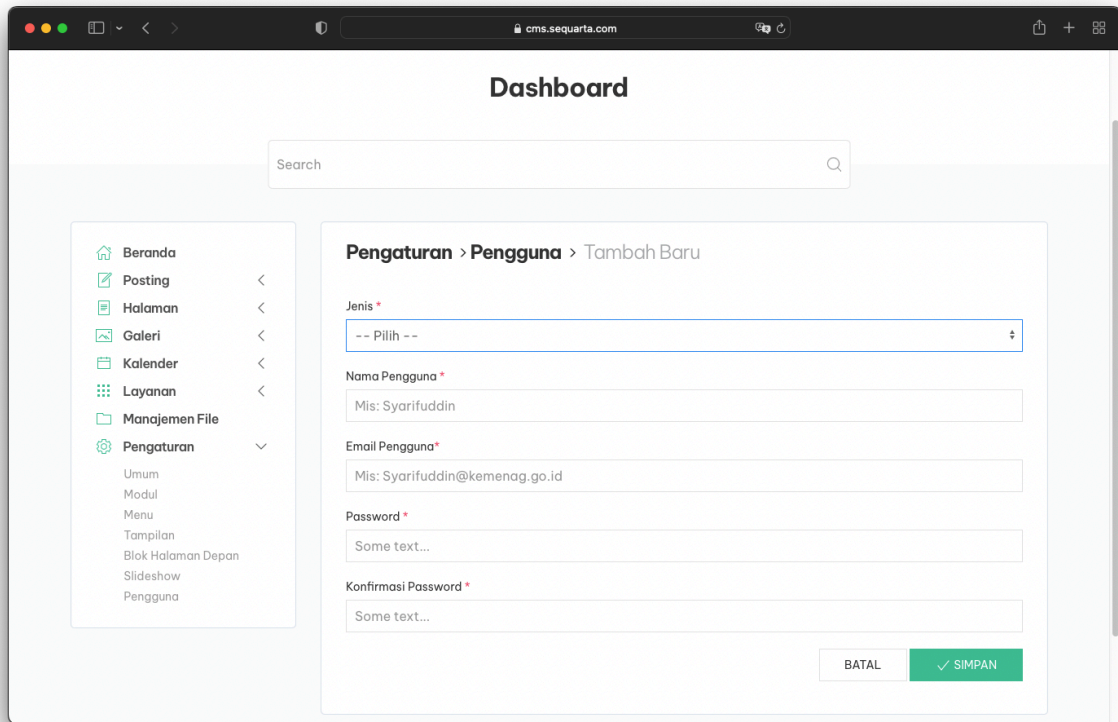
cms.sequarta.com

Dashboard

Search

Beranda
Posting
Halaman
Galeri
Kalender
Layanan
Manajemen File
Pengaturan
Umum
Modul
Menu
Tampilan
Blok Halaman Depan
Slideshow
Pengguna

Pengaturan > Pengguna > Tambah Baru

Jenis *
-- Pilih --

Nama Pengguna *
Mis: Syarifuddin

Email Pengguna*
Mis: Syarifuddin@kemenag.go.id

Password *
Some text...

Konfirmasi Password *
Some text...

BATAL
SIMPAN